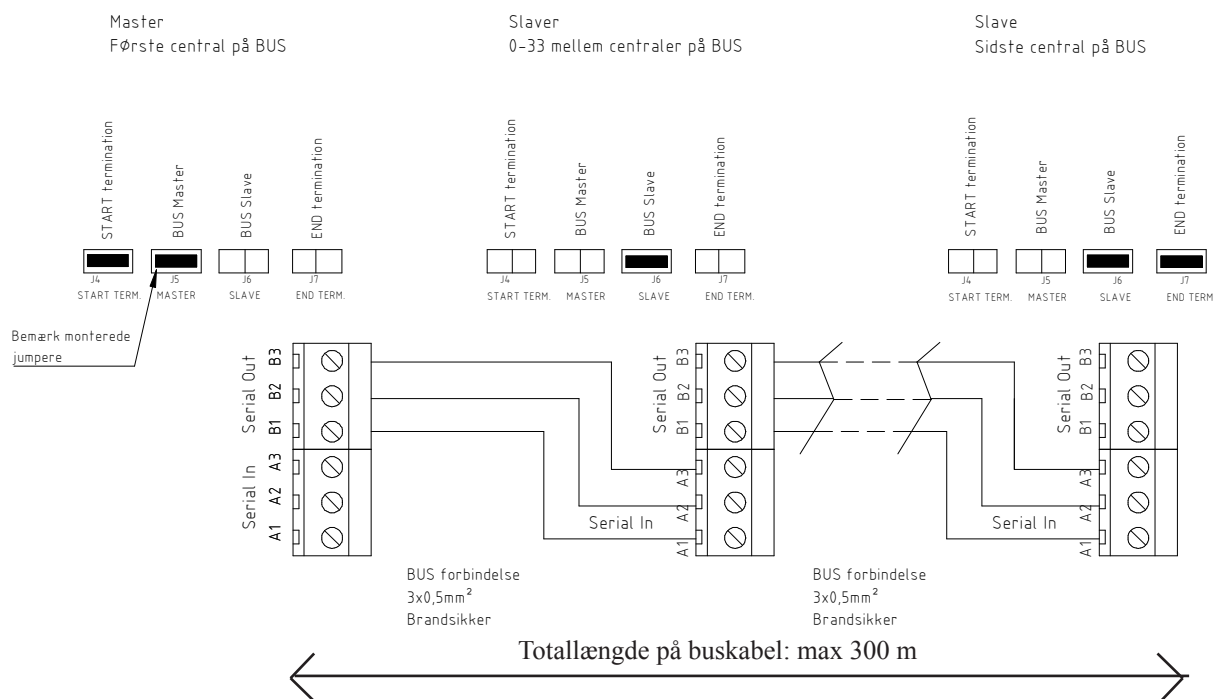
Master
Første central på BUS

Slaver
0-33 mellem centraler på BUS

Slave
Sidste central på BUS

START termination
BUS Master
BUS Slave
END termination
J4
START TERM.
J5
MASTER
J6
SLAVE
J7
END TERM.

START termination
BUS Master
BUS Slave
END termination
J4
START TERM.
J5
MASTER
J6
SLAVE
J7
END TERM.

START termination
BUS Master
BUS Slave
END termination
J4
START TERM.
J5
MASTER
J6
SLAVE
J7
END TERM

Bemærk monterede jumpere

Serial Out
B3
B2
B1
Serial In
A3
A2
A1

Serial Out
B3
B2
B1
A3
A2
A1
Serial In

Serial Out
B3
B2
B1
A3
A2
A1
Serial In

BUS forbindelse
3x0,5mm²
Brandsikker

BUS forbindelse
3x0,5mm²
Brandsikker

Totallængde på buskabel: max 300 m